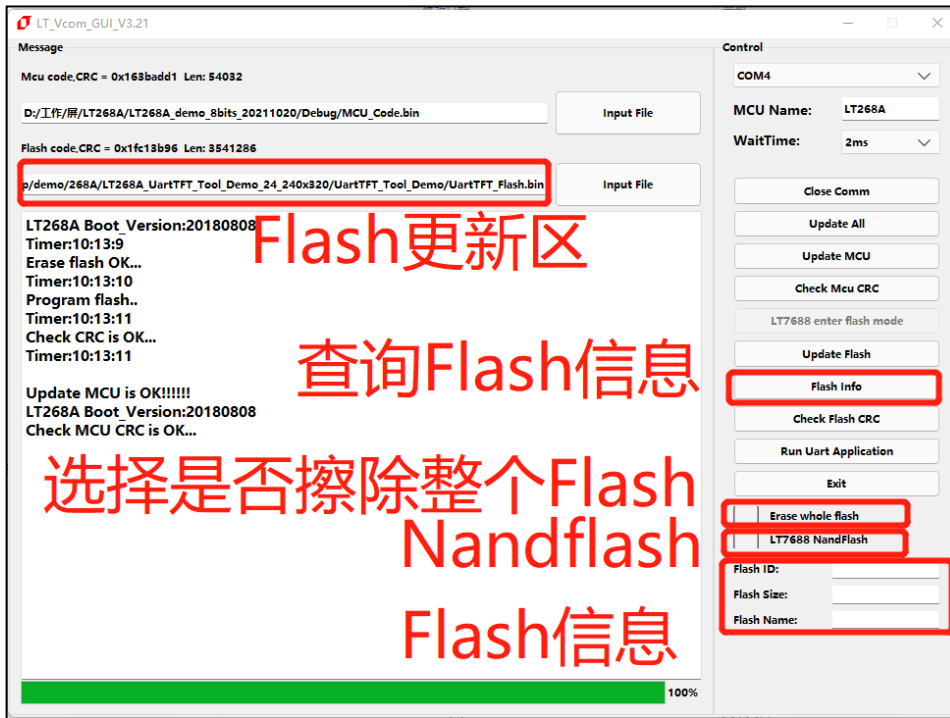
LT_Vcom_GUI_V3.21

Message

Mcu code,CRC = 0x163badd1 Len: 54032

D:/工作/屏/LT268A/LT268A_demo_8bits_20211020/Debug/MCU_Code.bin

Input File

Flash code,CRC = 0x1fc13b96 Len: 3541286

p/demo/268A/LT268A_UartTFT_Tool_Demo_24_240x320/UartTFT_Tool_Demo/UartTFT_Flash.bin

Input File

LT268A Boot_Version:20180808
Timer:10:13:9
Erase flash OK...
Timer:10:13:10
Program flash..
Timer:10:13:11
Check CRC is OK...
Timer:10:13:11

Update MCU is OK!!!!!!
LT268A Boot_Version:20180808
Check MCU CRC is OK...

Flash更新区

查询Flash信息

选择是否擦除整个Flash

Nandflash

Flash信息

100%

Control

COM4

MCU Name: LT268A

WaitTime: 2ms

Close Comm

Update All

Update MCU

Check Mcu CRC

LT7688 enter flash mode

Update Flash

Flash Info

Check Flash CRC

Run Uart Application

Exit

Erase whole flash

LT7688 NandFlash

Flash ID:

Flash Size:

Flash Name: